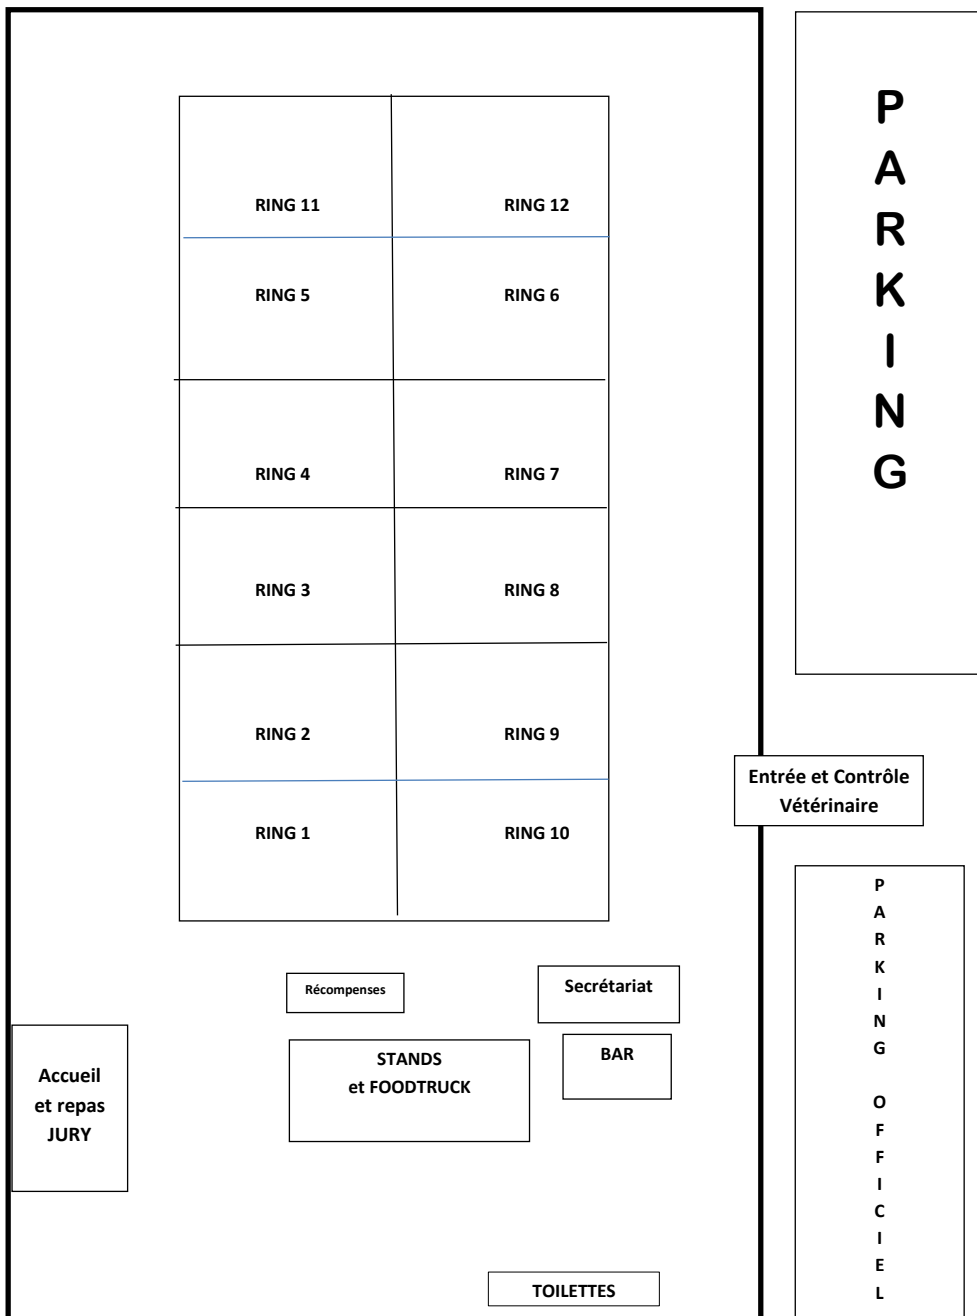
RING 11
RING 12
RING 5
RING 6
RING 4
RING 7
RING 3
RING 8
RING 2
RING 9
RING 1
RING 10

P
A
R
K
I
N
G

Entrée et Contrôle Vétérinaire

P
A
R
K
I
N
G

O
F
F
I
C
I
E
L

Récompenses

Secrétariat

Accueil et repas JURY

STANDS et FOODTRUCK

BAR

TOILETTES